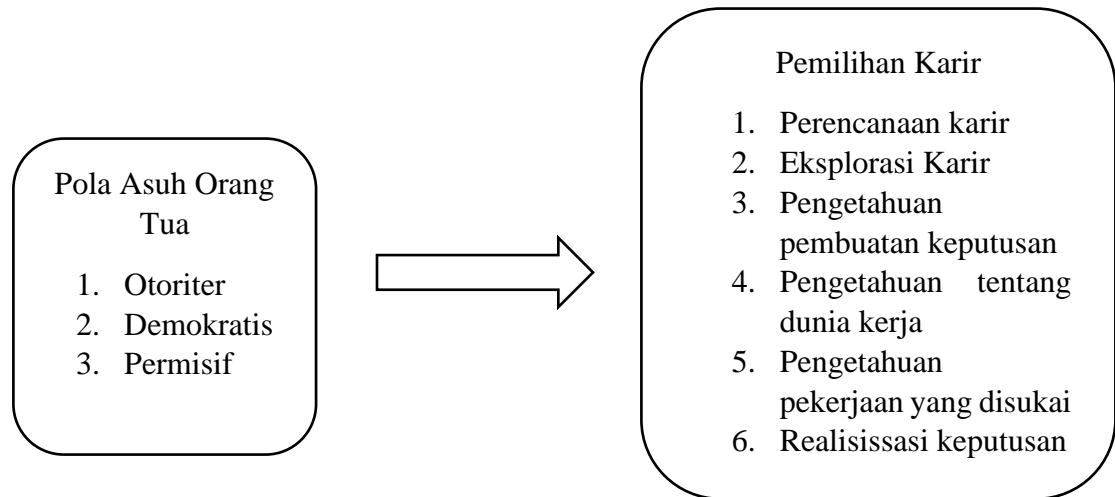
Pola Asuh Orang Tua

1. Otoriter
2. Demokratis
3. Permisif

Pemilihan Karir

1. Perencanaan karir
2. Eksplorasi Karir
3. Pengetahuan pembuatan keputusan
4. Pengetahuan tentang dunia kerja
5. Pengetahuan pekerjaan yang disukai
6. Realisissasi keputusan